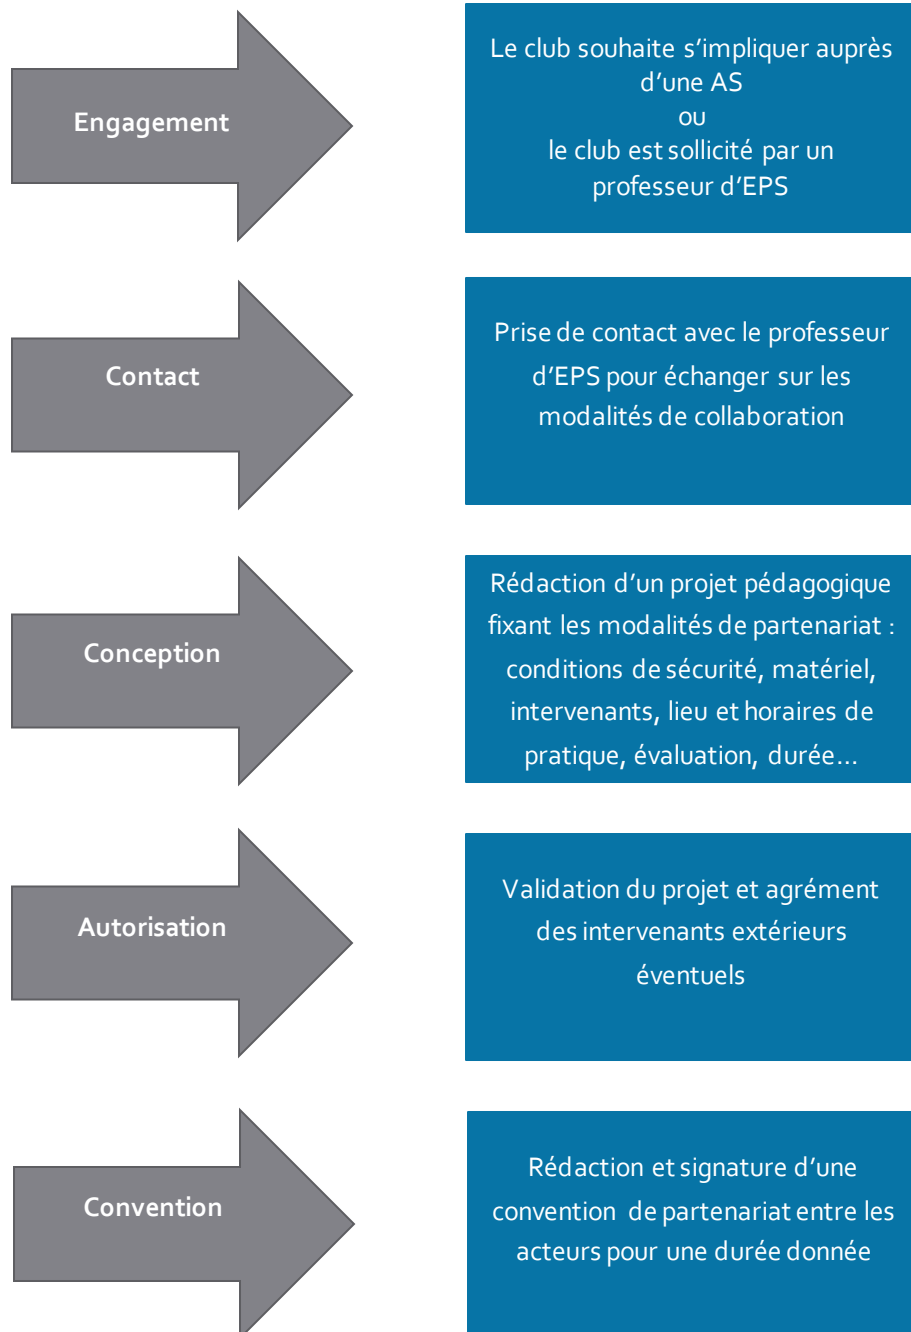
Engagement

Le club souhaite s'impliquer auprès d'une AS
ou
le club est sollicité par un professeur d'EPS

Contact

Prise de contact avec le professeur d'EPS pour échanger sur les modalités de collaboration

Conception

Rédaction d'un projet pédagogique fixant les modalités de partenariat : conditions de sécurité, matériel, intervenants, lieu et horaires de pratique, évaluation, durée…

Autorisation

Validation du projet et agrément des intervenants extérieurs éventuels

Convention

Rédaction et signature d'une convention de partenariat entre les acteurs pour une durée donnée